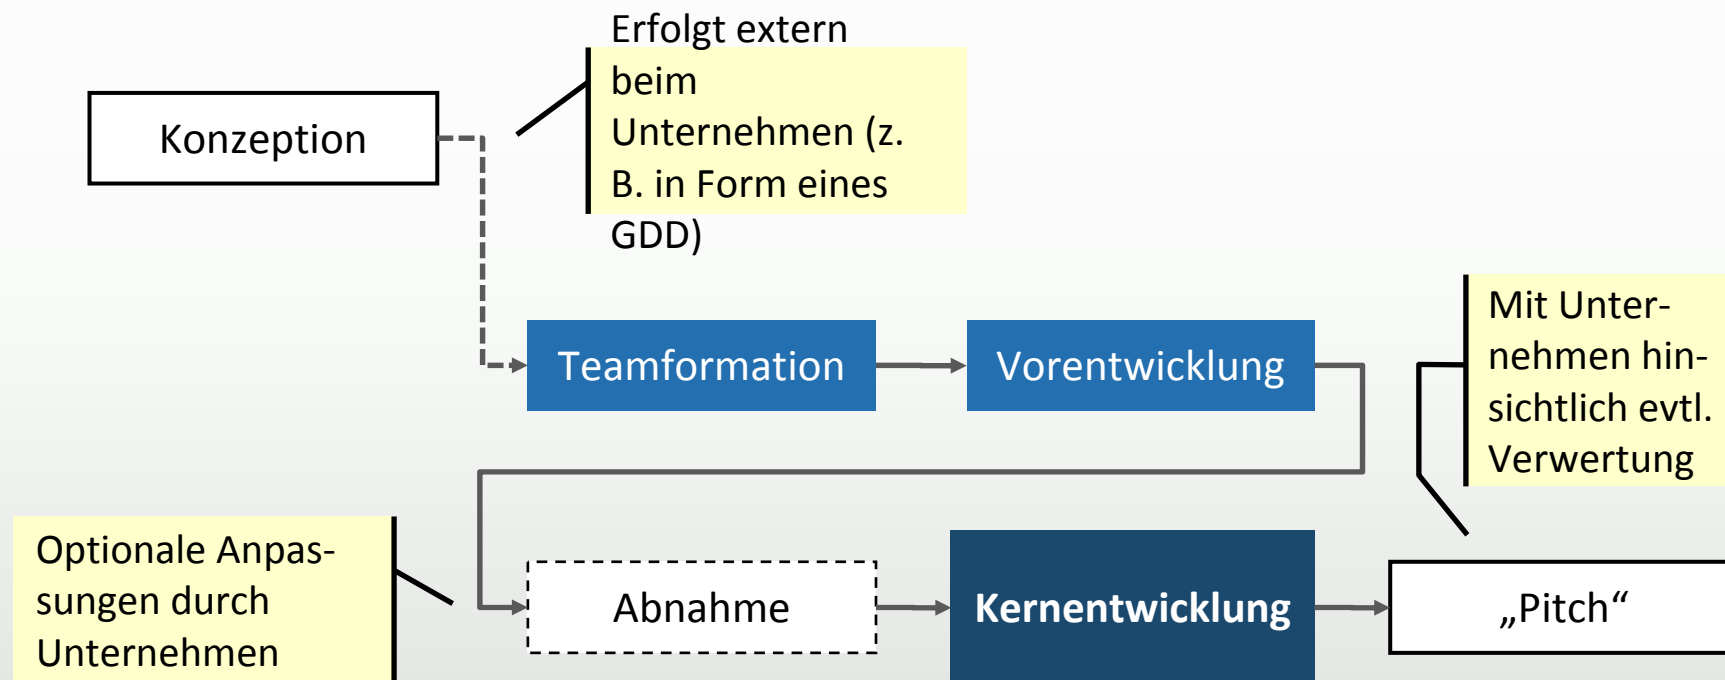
Konzeption

Erfolgt extern beim Unternehmen (z. B. in Form eines GDD)

Teamformation

Vorentwicklung

Mit Unternehmen hinsichtlich evtl. Verwertung

Optionale Anpassungen durch Unternehmen

Abnahme

Kernentwicklung

„Pitch“